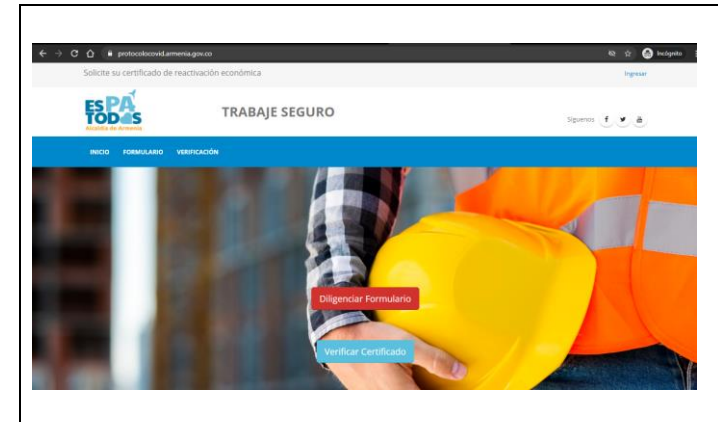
protocolocovid.armenia.gov.co

Incógnito

Solicite su certificado de reactivación económica

Ingresar

ES PA TODOS
Alcaldía de Armenia

TRABAJE SEGURO

Síguenos

INICIO FORMULARIO VERIFICACIÓN

Diligenciar Formulario

Verificar Certificado